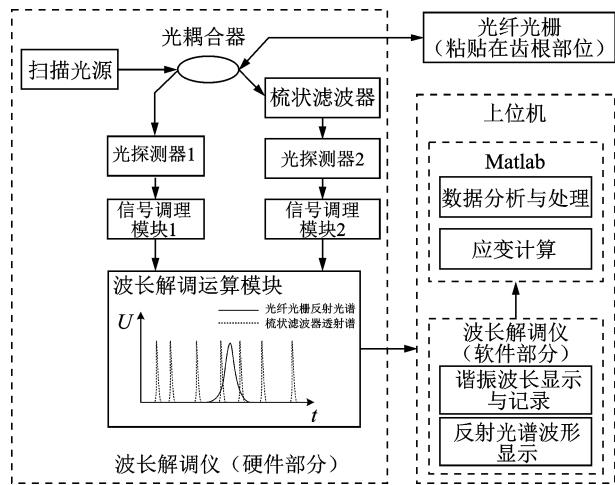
光耦合器

光纤光栅
（粘贴在齿根部位）

扫描光源

梳状滤波器

上位机

光探测器1

光探测器2

Matlab

数据分析与处理

信号调理模块1

信号调理模块2

应变计算

波长解调运算模块

光纤光栅反射光谱
梳状滤波器透射谱

$U$

$t$

波长解调仪
（软件部分）

谐振波长显示与记录

反射光谱波形显示

波长解调仪（硬件部分）